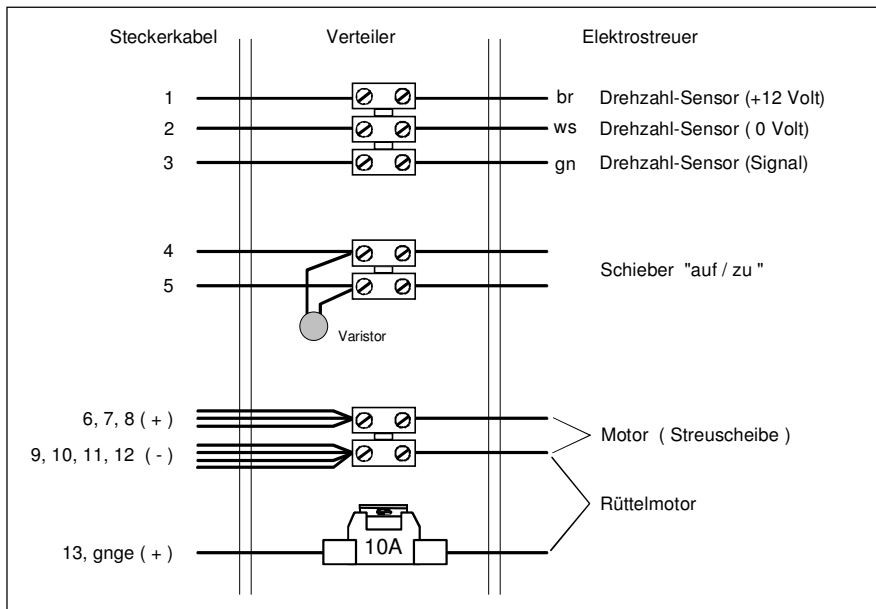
Steckerkabel

Verteiler

Elektrostreuer

1

br

Drehzahl-Sensor (+12 Volt)

2

ws

Drehzahl-Sensor ( 0 Volt)

3

gn

Drehzahl-Sensor (Signal)

4

5

Schieber "auf / zu "

Varistor

6, 7, 8 ( + )

9, 10, 11, 12 ( - )

Motor ( Streuscheibe )

Rüttelmotor

10A

13, gnge ( + )